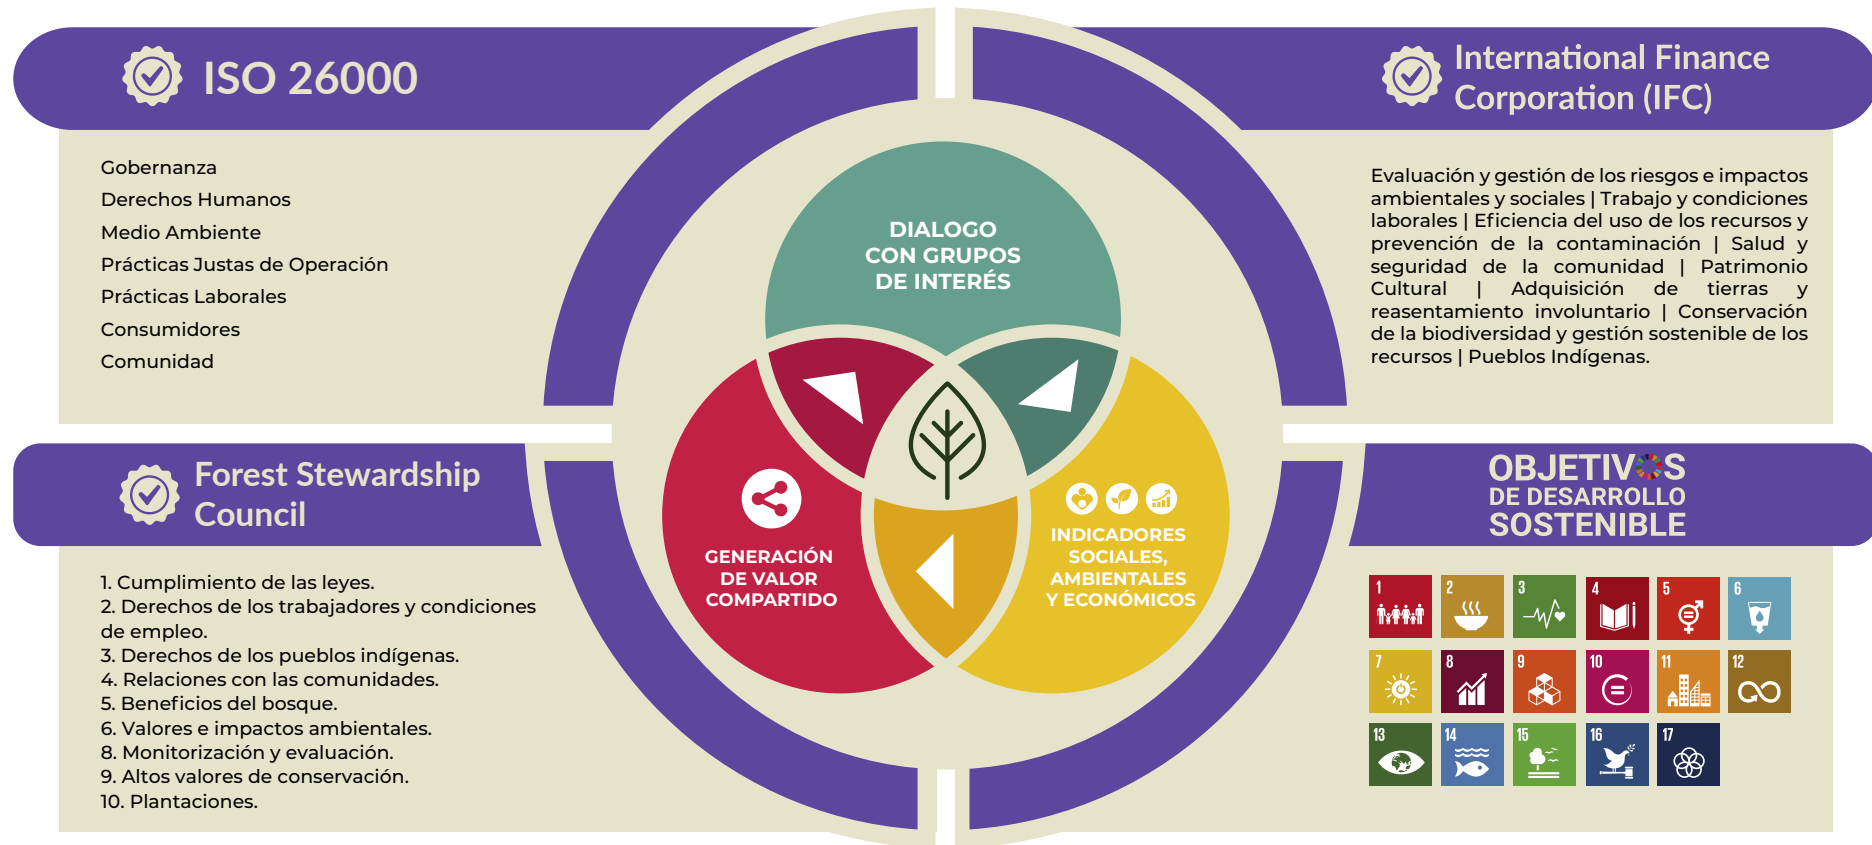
ISO 26000

Gobernanza
Derechos Humanos
Medio Ambiente
Prácticas Justas de Operación
Prácticas Laborales
Consumidores
Comunidad

International Finance Corporation (IFC)

Evaluación y gestión de los riesgos e impactos ambientales y sociales | Trabajo y condiciones laborales | Eficiencia del uso de los recursos y prevención de la contaminación | Salud y seguridad de la comunidad | Patrimonio Cultural | Adquisición de tierras y reasentamiento involuntario | Conservación de la biodiversidad y gestión sostenible de los recursos | Pueblos Indígenas.

DIALOGO CON GRUPOS DE INTERÉS

GENERACIÓN DE VALOR COMPARTIDO

INDICADORES SOCIALES, AMBIENTALES Y ECONÓMICOS

Forest Stewardship Council

1. Cumplimiento de las leyes.
2. Derechos de los trabajadores y condiciones de empleo.
3. Derechos de los pueblos indígenas.
4. Relaciones con las comunidades.
5. Beneficios del bosque.
6. Valores e impactos ambientales.
8. Monitorización y evaluación.
9. Altos valores de conservación.
10. Plantaciones.

OBJETIVOS DE DESARROLLO SOSTENIBLE

1 2 3 4 5 6 7 8 9 10 11 12 13 14 15 16 17